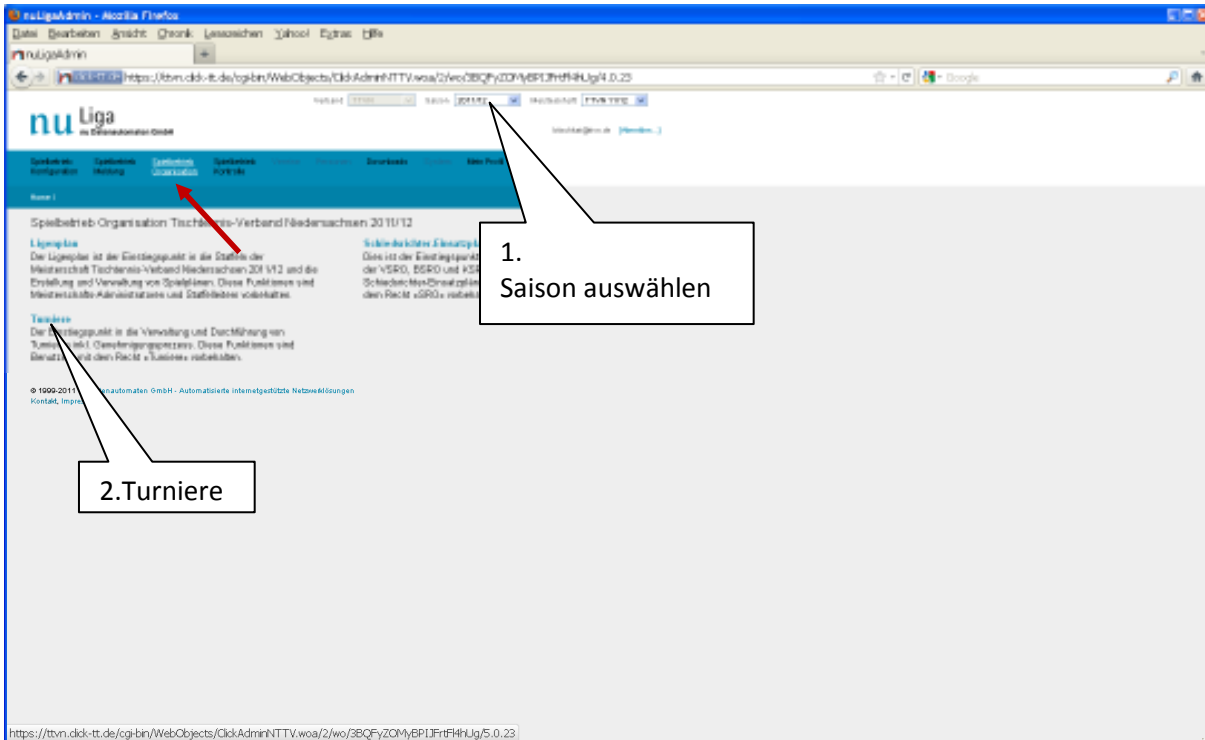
nuLigaAdmin - Mozilla Firefox
Datei Bearbeiten Ansicht Chronik Lesezeichen Yahoo! Extras Hilfe
nuLigaAdmin
https://ttvn.click-tt.de/cgi-bin/WebObjects/ClickAdminNTTV.woa/2/wo/3BQFyZOMyBPIJFrtFl4hUg/4.0.23
Google

nu Liga
nu Datenautomaten GmbH

Verband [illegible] Saison 2011/12 Meisterschaft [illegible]

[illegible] [Abmelden...]

Spielbetrieb Konfiguration | Spielbetrieb Meldung | Spielbetrieb Organisation | Spielbetrieb Kontrolle | Downloads | Mein Profil

Home |

Spielbetrieb Organisation Tischtennis-Verband Niedersachsen 2011/12

Ligenplan
Der Ligenplan ist der Einstiegspunkt in die Staffeln der Meisterschaft Tischtennis-Verband Niedersachsen 2011/12 und die Erstellung und Verwaltung von Spielplänen. Diese Funktionen sind Meisterschafts-Administratoren und Staffelleiter vorbehalten.

Schiedsrichter Einsatzplanung
Dies ist der Einstiegspunkt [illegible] der VSRO, BSRO und KSR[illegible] Schiedsrichter-Einsatzplän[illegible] dem Recht »SRO« vorbeh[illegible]

Turniere
Der Einstiegspunkt in die Verwaltung und Durchführung von Turnieren inkl. Genehmigungsprozess. Diese Funktionen sind Benutzern mit dem Recht »Turniere« vorbehalten.

© 1999-2011 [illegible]enautomaten GmbH - Automatisierte internetgestützte Netzwerklösungen
Kontakt, Impre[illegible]

1.
Saison auswählen

2.Turniere

https://ttvn.click-tt.de/cgi-bin/WebObjects/ClickAdminNTTV.woa/2/wo/3BQFyZOMyBPIJFrtFl4hUg/5.0.23